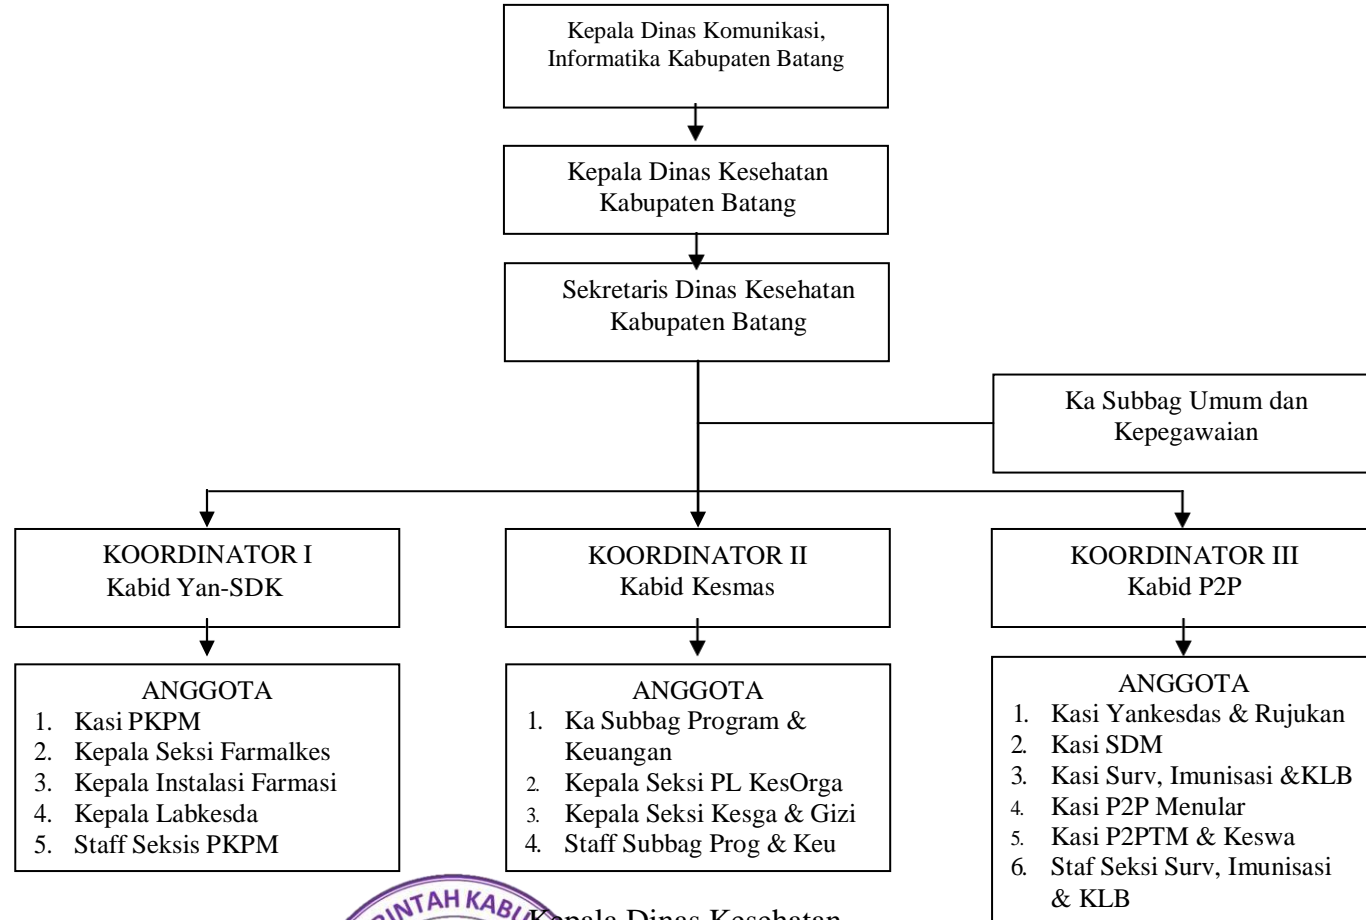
Kepala Dinas Komunikasi, Informatika Kabupaten Batang

Kepala Dinas Kesehatan Kabupaten Batang

Sekretaris Dinas Kesehatan Kabupaten Batang

Ka Subbag Umum dan Kepegawaian

KOORDINATOR I
Kabid Yan-SDK

KOORDINATOR II
Kabid Kesmas

KOORDINATOR III
Kabid P2P

ANGGOTA
1. Kasi PKPM
2. Kepala Seksi Farmalkes
3. Kepala Instalasi Farmasi
4. Kepala Labkesda
5. Staff Seksis PKPM

ANGGOTA
1. Ka Subbag Program & Keuangan
2. Kepala Seksi PL KesOrga
3. Kepala Seksi Kesga & Gizi
4. Staff Subbag Prog & Keu

ANGGOTA
1. Kasi Yankesdas & Rujukan
2. Kasi SDM
3. Kasi Surv, Imunisasi &KLB
4. Kasi P2P Menular
5. Kasi P2PTM & Keswa
6. Staf Seksi Surv, Imunisasi & KLB

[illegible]NTAH KAB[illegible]

Kepala Dinas Kesehatan